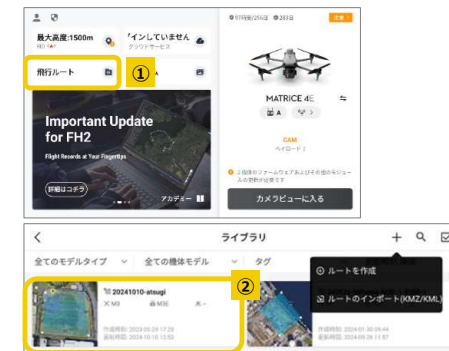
最大高度:1500m
RID 有効
'インしていません
クラウドサービス
飛行ルート
①
Important Update for FH2
Flight Records at Your Fingertips
詳細はコチラ
アカデミー
97時間/256日 203日
定期
MATRICE 4E
A
CAM
ペイロード I
2 機体のファームウェアおよびその他のモジュールの更新が必要です
カメラビューに入る

ライブラリ
全てのモデルタイプ
全ての機体モデル
タグ
②
20241010-atsugi
M3
M3E
作成時間: 2024-09-28 17:29
更新時間: 2024-10-10 13:53
ルートを作成
ルートのインポート(KMZ/KML)
作成時間: 2024-01-30 09:44
更新時間: 2024-09-28 11:57